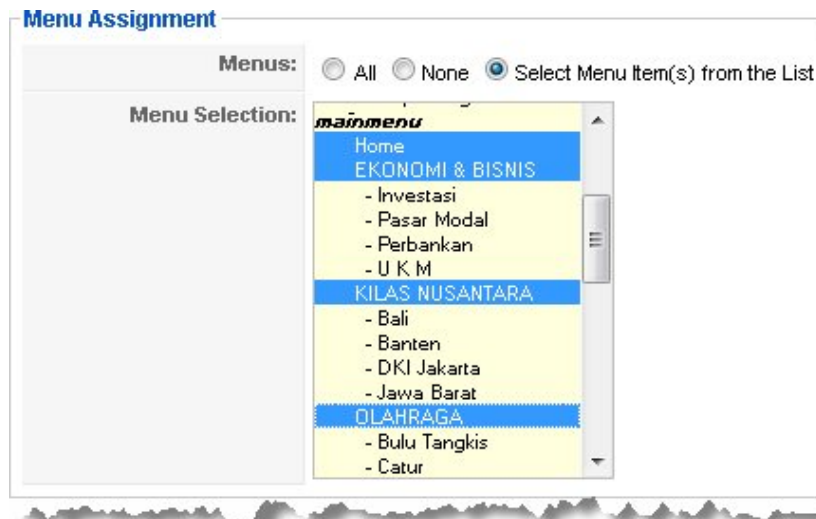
Menu Assignment

Menus: All None Select Menu Item(s) from the List

Menu Selection:
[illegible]
mainmenu
Home
EKONOMI & BISNIS
- Investasi
- Pasar Modal
- Perbankan
- U K M
KILAS NUSANTARA
- Bali
- Banten
- DKI Jakarta
- Jawa Barat
OLAHRAGA
- Bulu Tangkis
- Catur